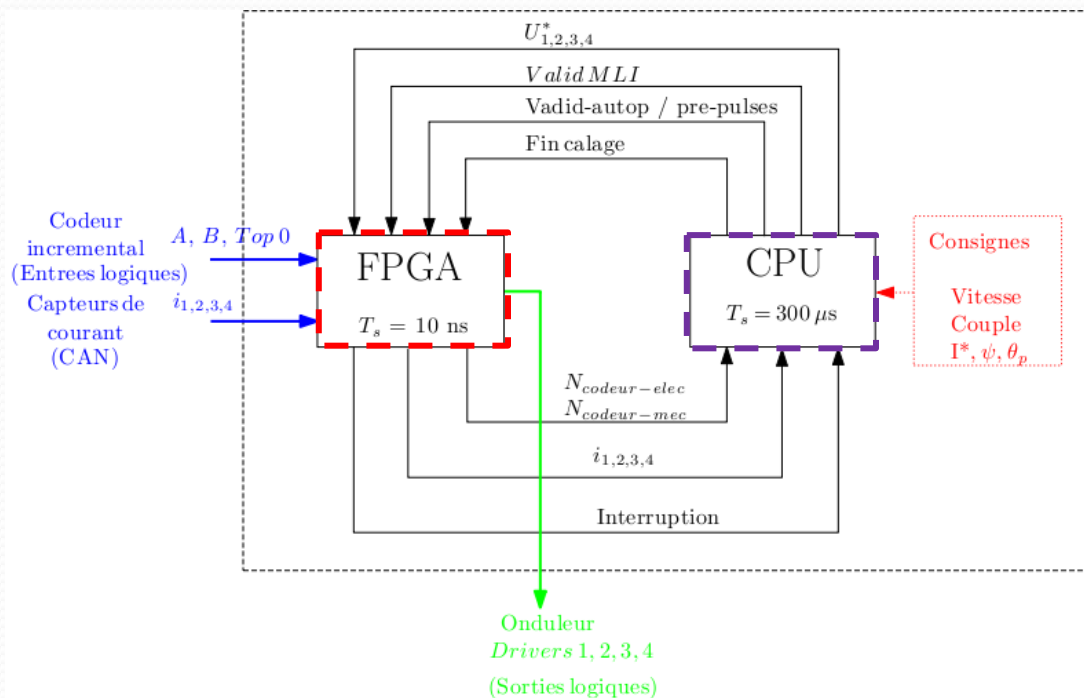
$U^*_{1,2,3,4}$

$Valid\,MLI$

Vadid-autop / pre-pulses

Fin calage

Codeur incremental (Entrees logiques)

$A,\ B,\ Top\,0$

Capteurs de courant (CAN)

$i_{1,2,3,4}$

FPGA

$T_s = 10$ ns

CPU

$T_s = 300\,\mu$s

Consignes

Vitesse Couple I*, $\psi$, $\theta_p$

$N_{codeur-elec}$
$N_{codeur-mec}$

$i_{1,2,3,4}$

Interruption

Onduleur
$Drivers$ 1, 2, 3, 4

(Sorties logiques)